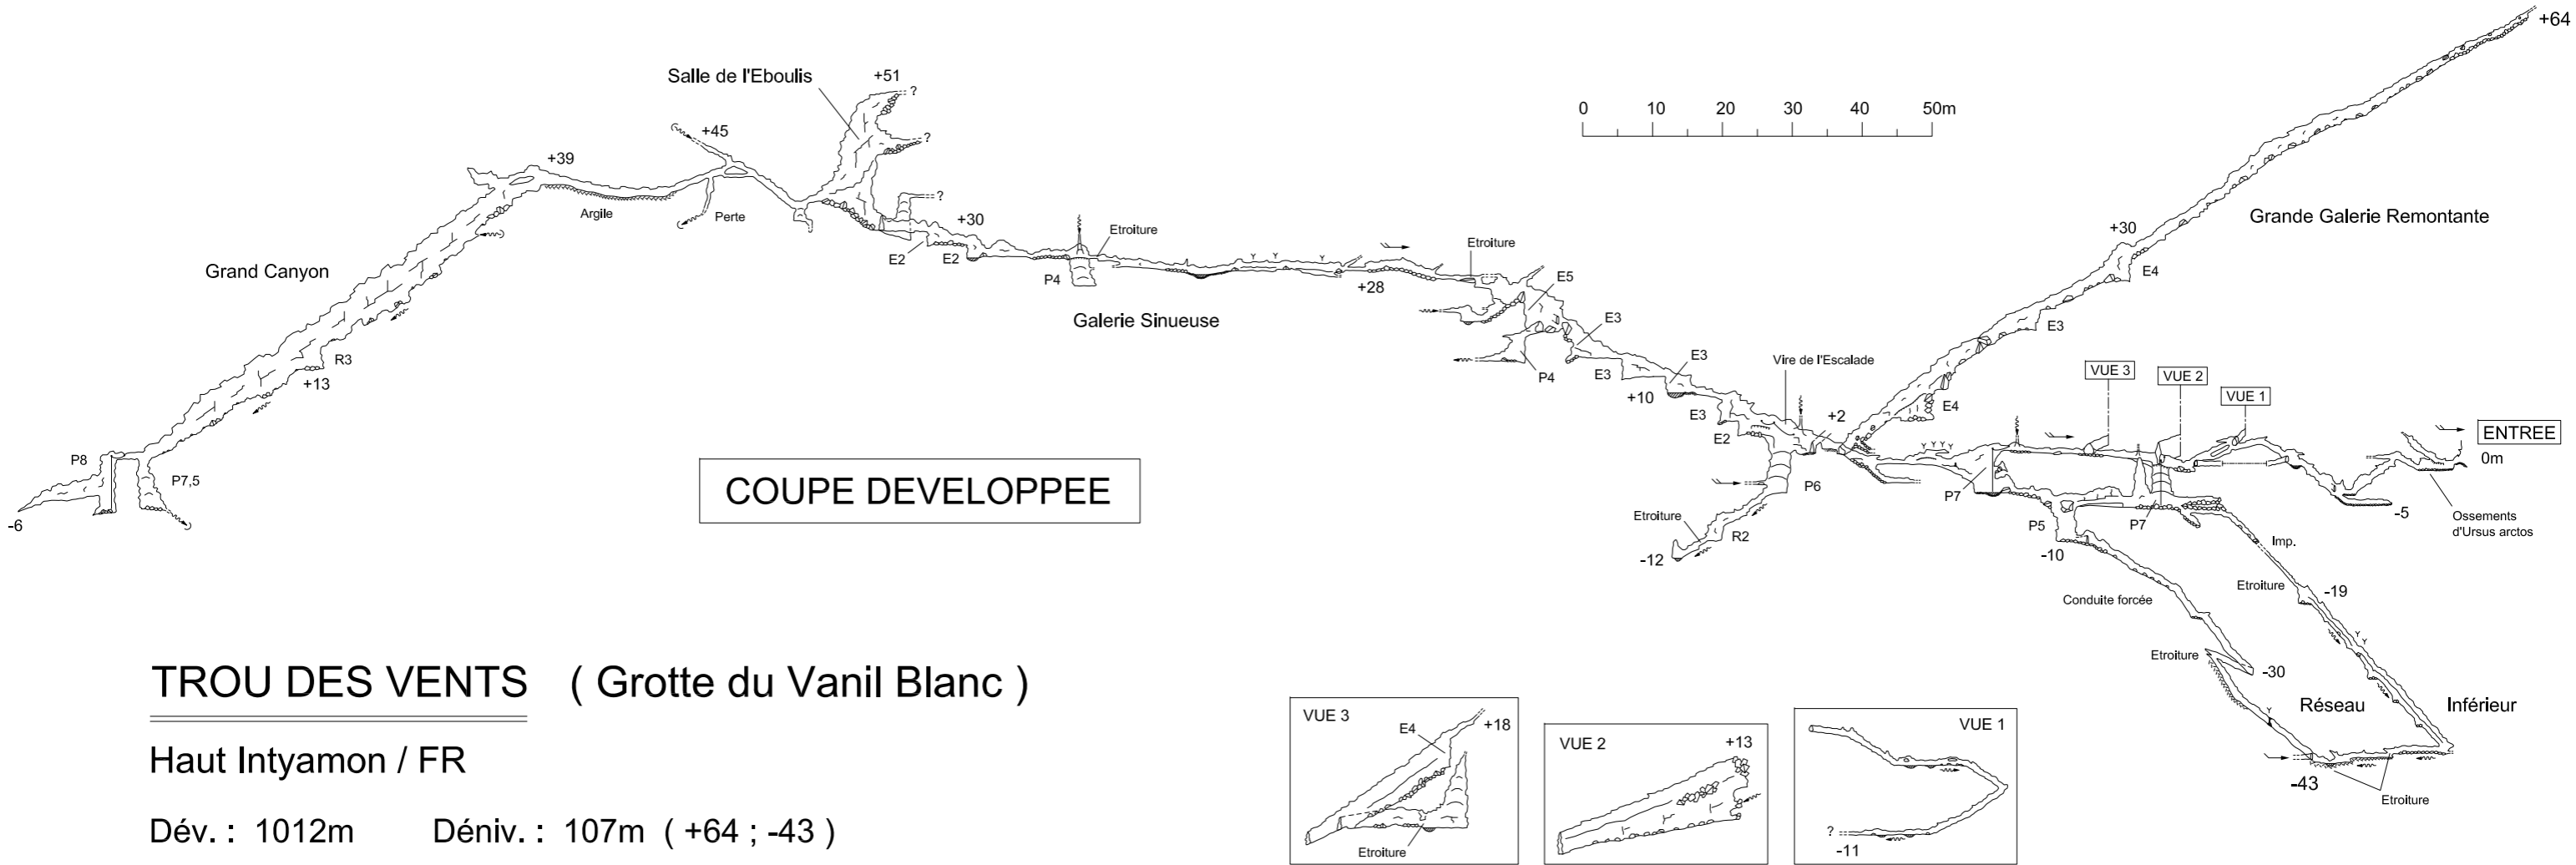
Salle de l'Eboulis
+51
?
+45
?
+39
?
Argile
Perte
+30
Grand Canyon
E2
E2
Etroiture
P4
Etroiture
+28
E5
Galerie Sinueuse
E3
R3
+13
P4
E3
E3
+10
E3
E2
Vire de l'Escalade
+2
P8
P7,5
-6
COUPE DEVELOPPEE
P6
Etroiture
R2
-12
+64
0 10 20 30 40 50m
+30
Grande Galerie Remontante
E4
E3
E4
VUE 3
VUE 2
VUE 1
ENTREE
0m
P7
P5
P7
-5
Ossements d'Ursus arctos
-10
Imp.
Etroiture
-19
Conduite forcée
Etroiture
-30
Réseau
Inférieur
-43
Etroiture

TROU DES VENTS ( Grotte du Vanil Blanc )

Haut Intyamon / FR

Dév. : 1012m Déniv. : 107m ( +64 ; -43 )

VUE 3
E4
+18
Etroiture

VUE 2
+13

VUE 1
?
-11